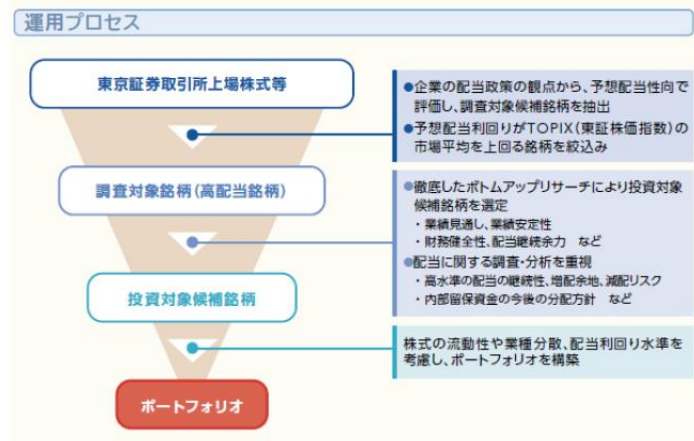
運用プロセス

東京証券取引所上場株式等

●企業の配当政策の観点から、予想配当性向で評価し、調査対象候補銘柄を抽出
●予想配当利回りがTOPIX（東証株価指数）の市場平均を上回る銘柄を絞込み

調査対象銘柄（高配当銘柄）

●徹底したボトムアップリサーチにより投資対象候補銘柄を選定
・業績見通し、業績安定性
・財務健全性、配当継続余力　など
●配当に関する調査・分析を重視
・高水準の配当の継続性、増配余地、減配リスク
・内部留保資金の今後の分配方針　など

投資対象候補銘柄

株式の流動性や業種分散、配当利回り水準を考慮し、ポートフォリオを構築

ポートフォリオ